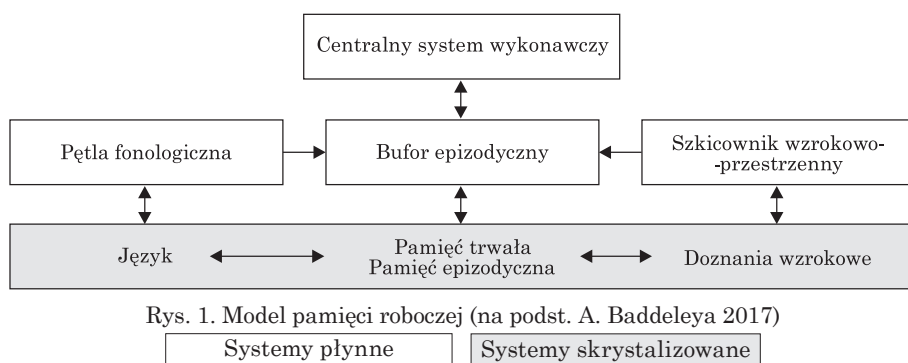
Centralny system wykonawczy

Pętla fonologiczna

Bufor epizodyczny

Szkicownik wzrokowo--przestrzenny

Język

Pamięć trwała
Pamięć epizodyczna

Doznania wzrokowe

Rys. 1. Model pamięci roboczej (na podst. A. Baddeleya 2017)

Systemy płynne

Systemy skrystalizowane